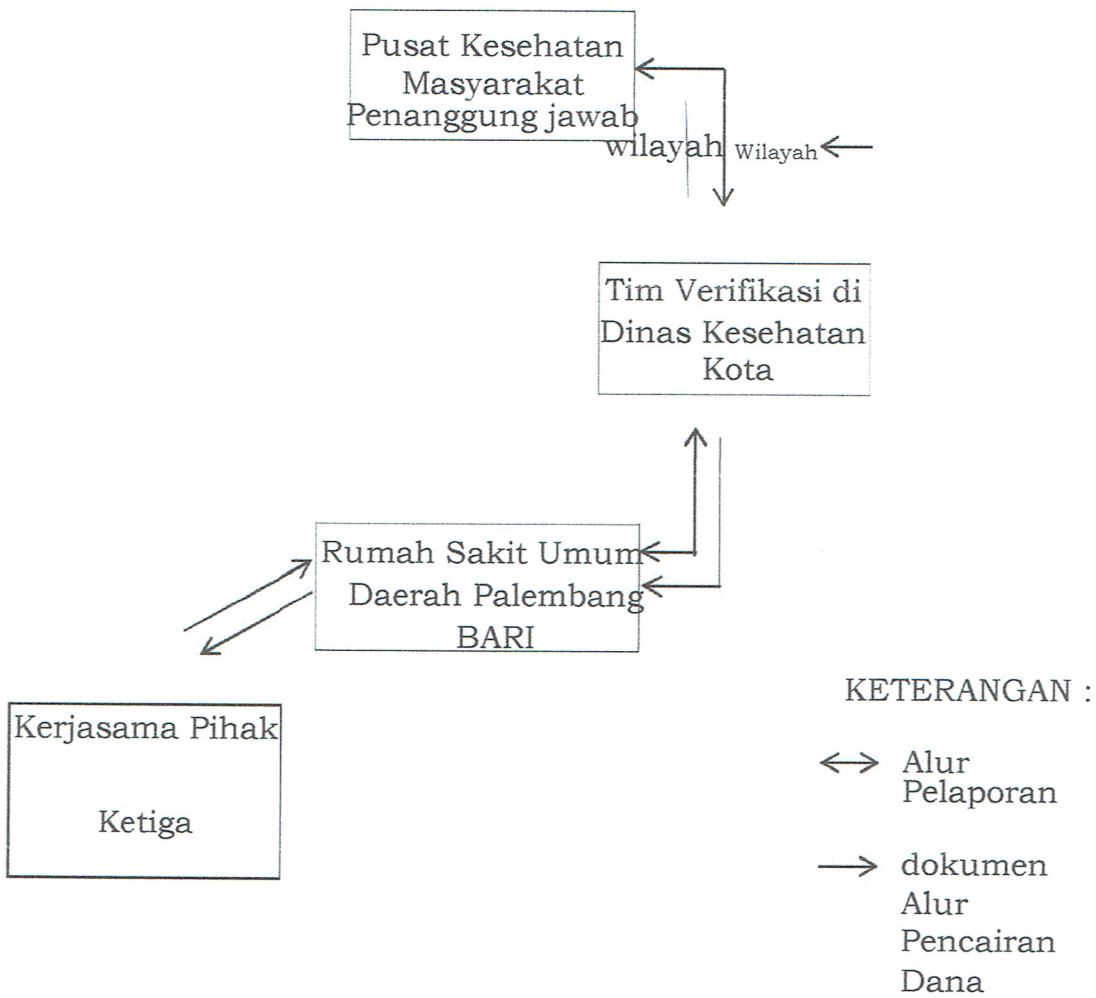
Pusat Kesehatan Masyarakat Penanggung jawab wilayah

Wilayah

Tim Verifikasi di Dinas Kesehatan Kota

Rumah Sakit Umum Daerah Palembang BARI

Kerjasama Pihak

Ketiga

KETERANGAN :

Alur Pelaporan

dokumen Alur Pencairan Dana